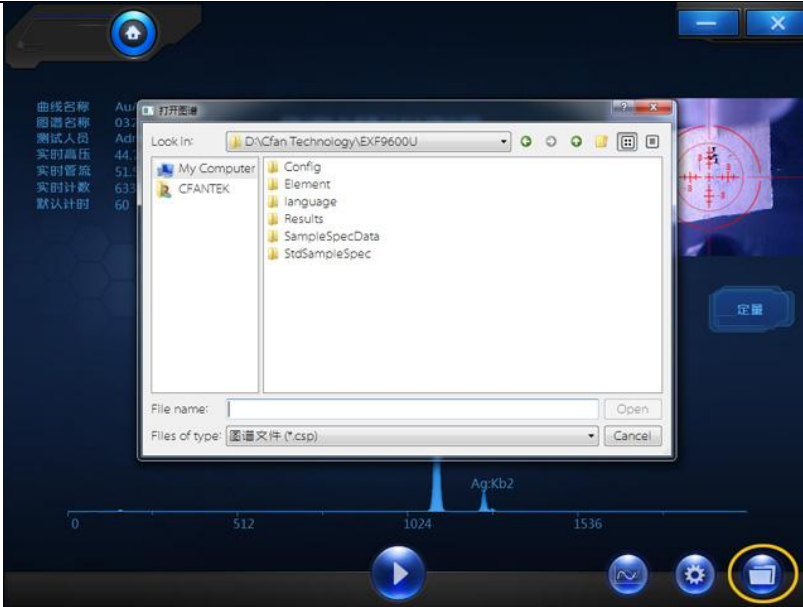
曲线名称 Au
图谱名称 032
测试人员 Adr
实时高压 44.
实时管流 51.5
实时计数 633
默认计时 60

打开图谱

Look In: D:\Cfan Technology\EXF9600U

My Computer
CFANTEK

Config
Element
language
Results
SampleSpecData
StdSampleSpec

File name:
Open
Files of type: 图谱文件 (*.csp)
Cancel

定量

Ag:Kb2

0
512
1024
1536